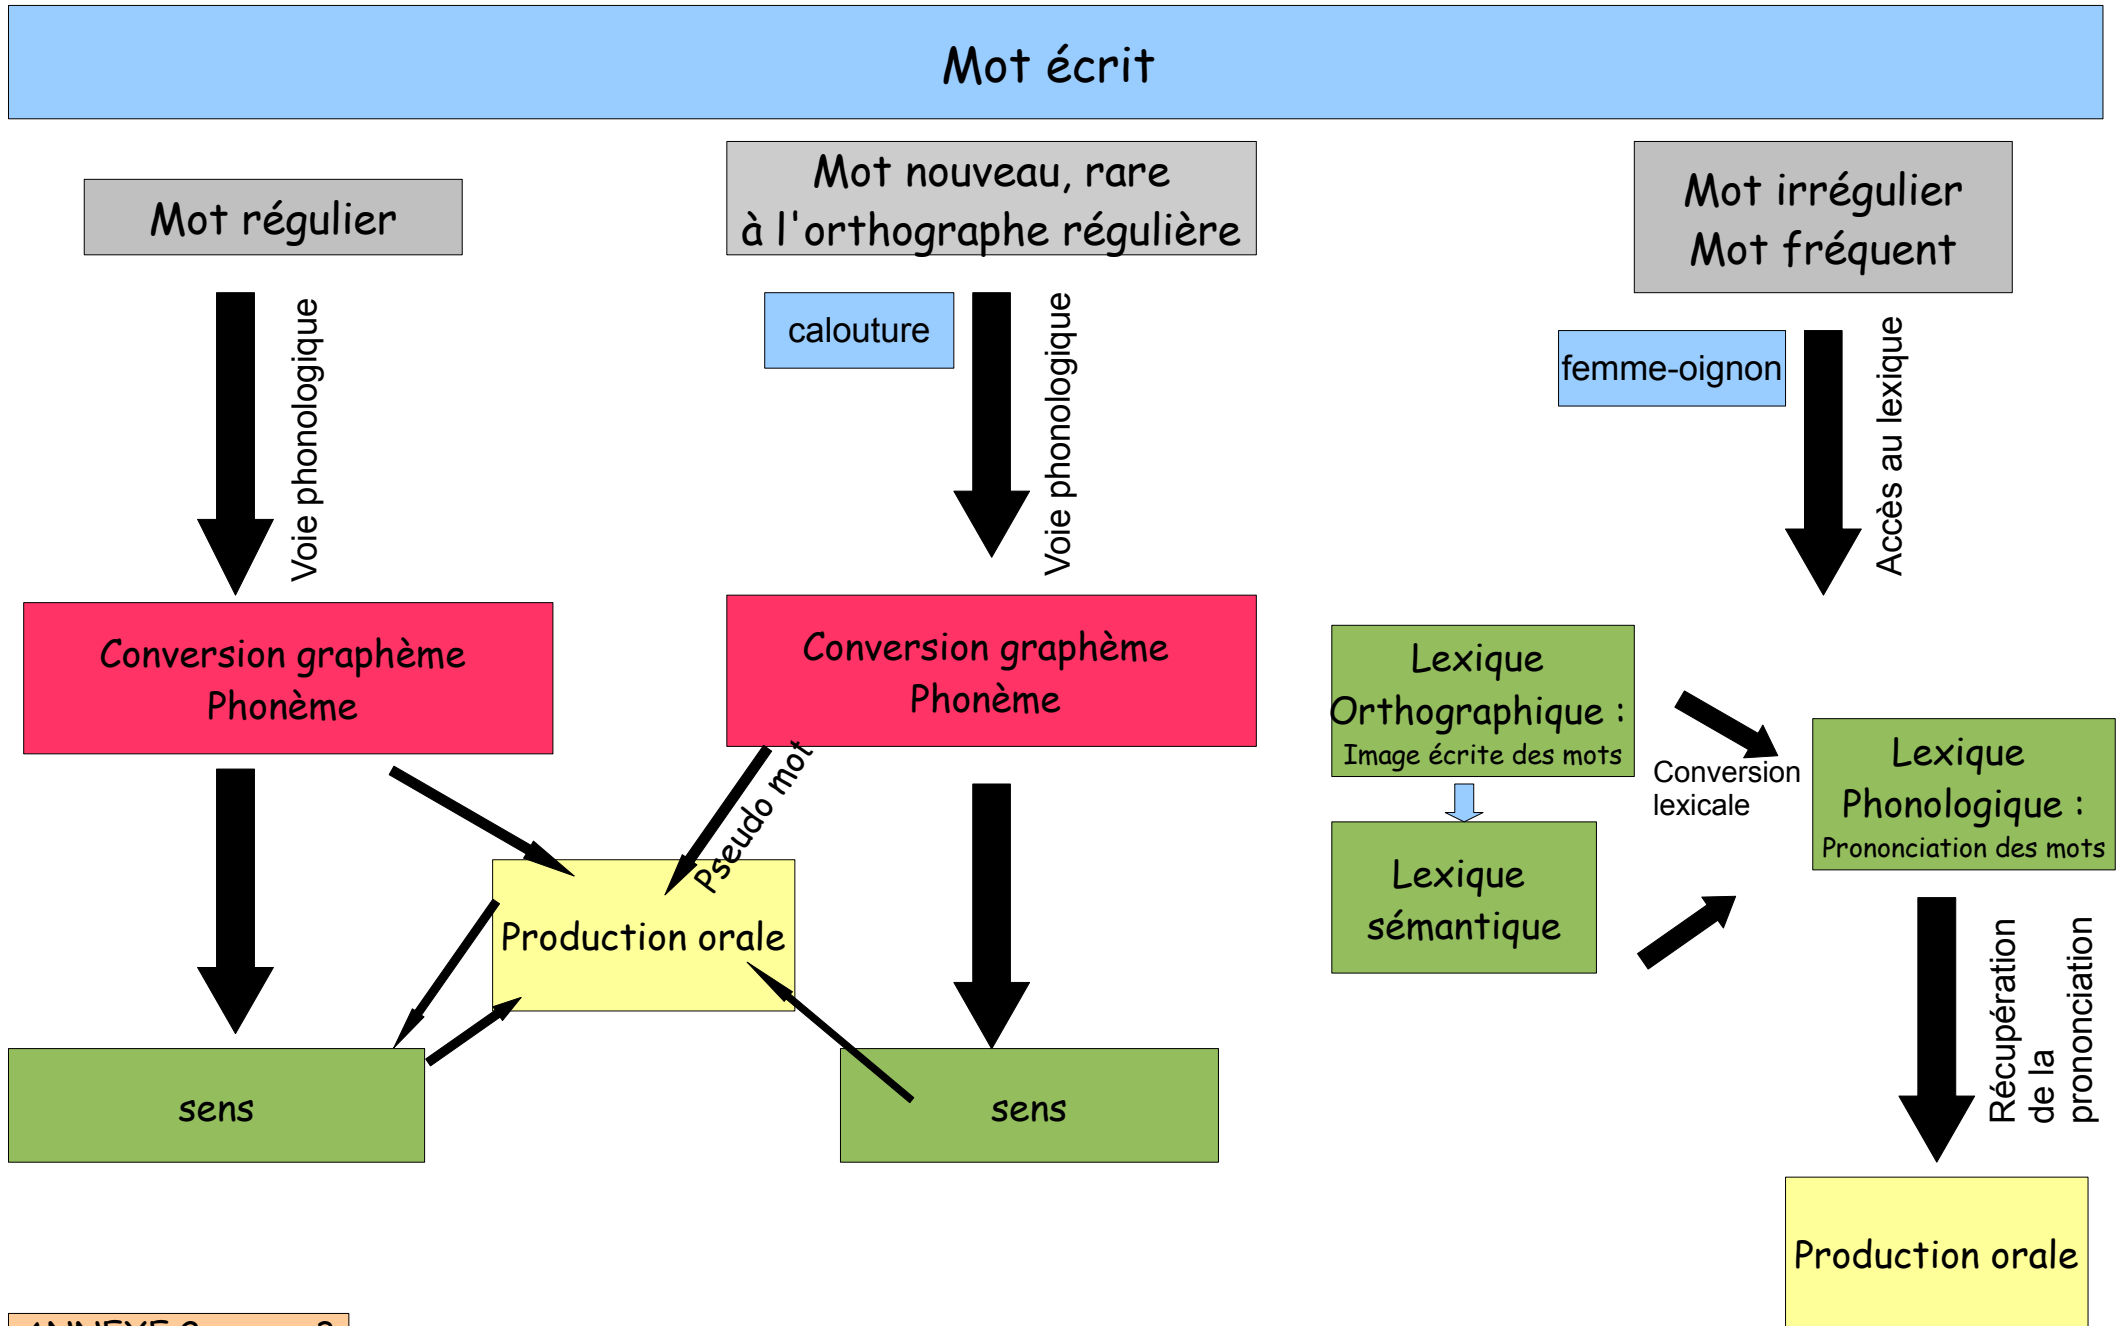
Mot écrit

Mot régulier

Voie phonologique

Conversion graphème Phonème

sens

Production orale

Mot nouveau, rare à l'orthographe régulière

calouture

Voie phonologique

Conversion graphème Phonème

Pseudo mot

sens

Mot irrégulier Mot fréquent

femme-oignon

Accès au lexique

Lexique Orthographique : Image écrite des mots

Lexique sémantique

Conversion lexicale

Lexique Phonologique : Prononciation des mots

Récupération de la prononciation

Production orale

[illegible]